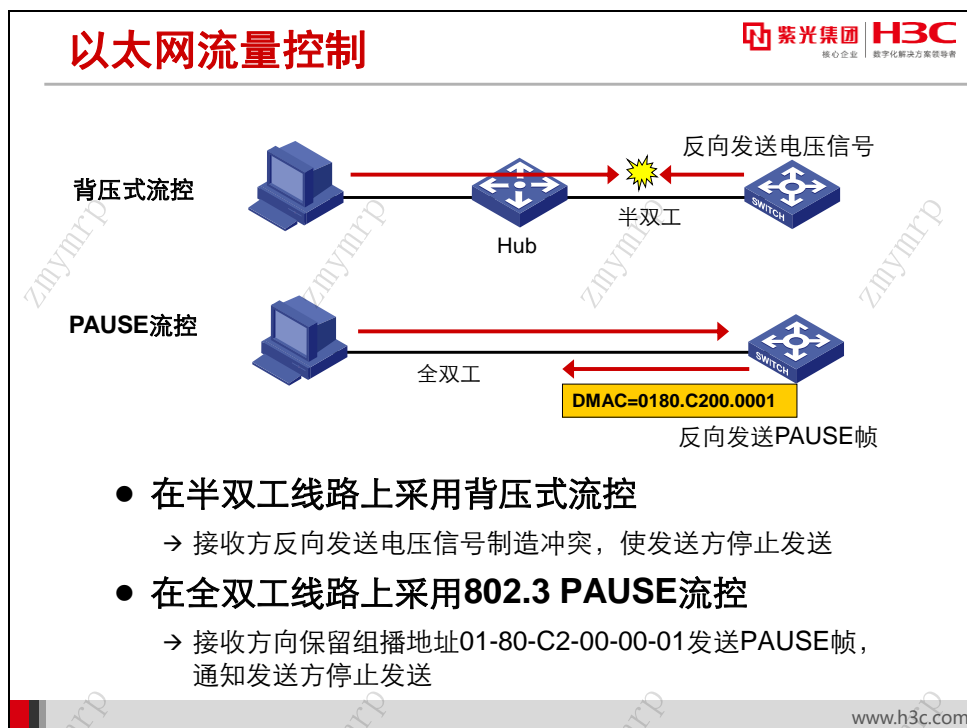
以太网流量控制

紫光集团 核心企业 H3C 数字化解决方案领导者

背压式流控

反向发送电压信号

Hub

半双工

SWITCH

PAUSE流控

全双工

SWITCH

DMAC=0180.C200.0001

反向发送PAUSE帧

在半双工线路上采用背压式流控

→ 接收方反向发送电压信号制造冲突，使发送方停止发送

在全双工线路上采用802.3 PAUSE流控

→ 接收方向保留组播地址01-80-C2-00-00-01发送PAUSE帧，通知发送方停止发送

www.h3c.com